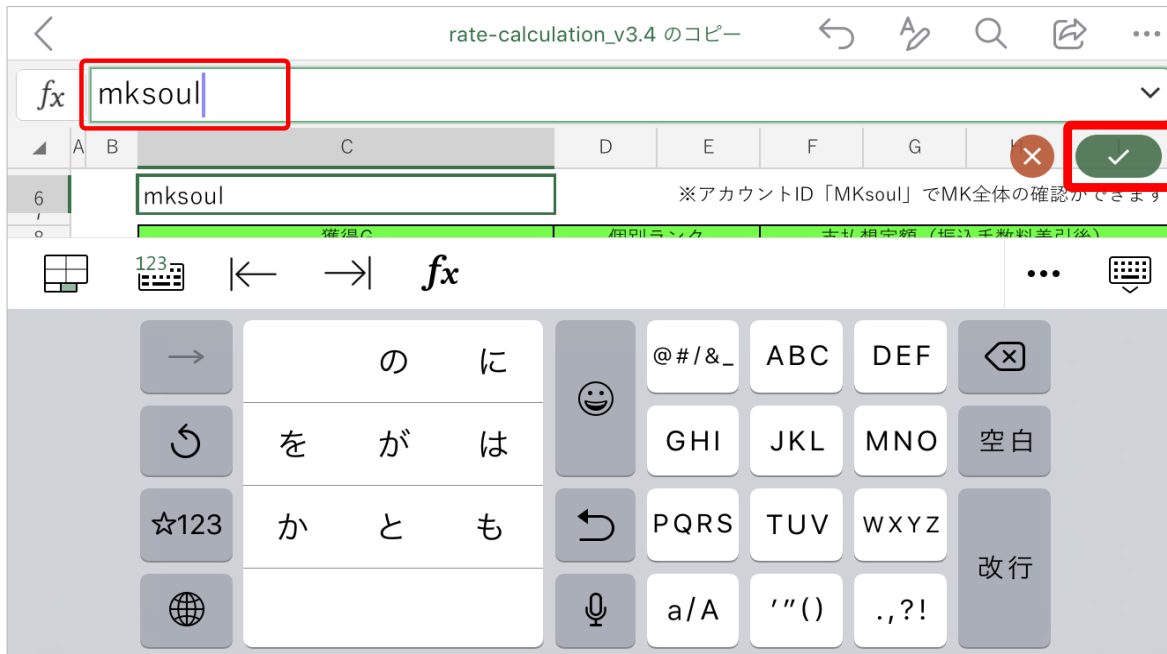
rate-calculation_v3.4 のコピー

$fx$ mksoul

A B C D E F G

6 mksoul ※アカウントID「MKsoul」でMK全体の確認ができます

獲得C 個別ランク 支払想定額（振込手数料差引後）

123 $fx$ •••

→ の に
を が は
か と も

@#/&_ ABC DEF
GHI JKL MNO 空白
☆123 PQRS TUV WXYZ 改行
a/A '"() .,?!